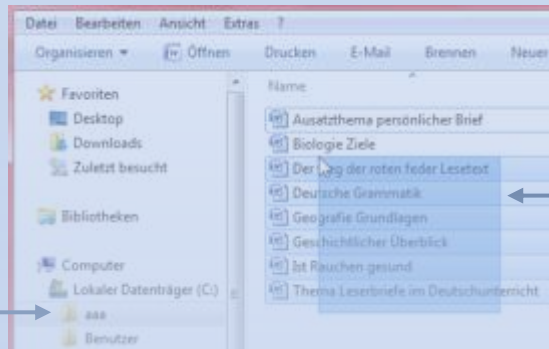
Datei Bearbeiten Ansicht Extras ?

Organisieren ▾ Öffnen Drucken E-Mail Brennen Neuer

Favoriten
Desktop
Downloads
Zuletzt besucht

Bibliotheken

Computer
Lokaler Datenträger (C:)
aaa
Benutzer

Name
Ausatzthema persönlicher Brief
Biologie Ziele
Der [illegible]eg der roten feder Lesetext
Deutsche Grammatik
Geografie Grundlagen
Geschichtlicher Überblick
Ist Rauchen gesund
Thema Leserbriefe im Deutschunterricht